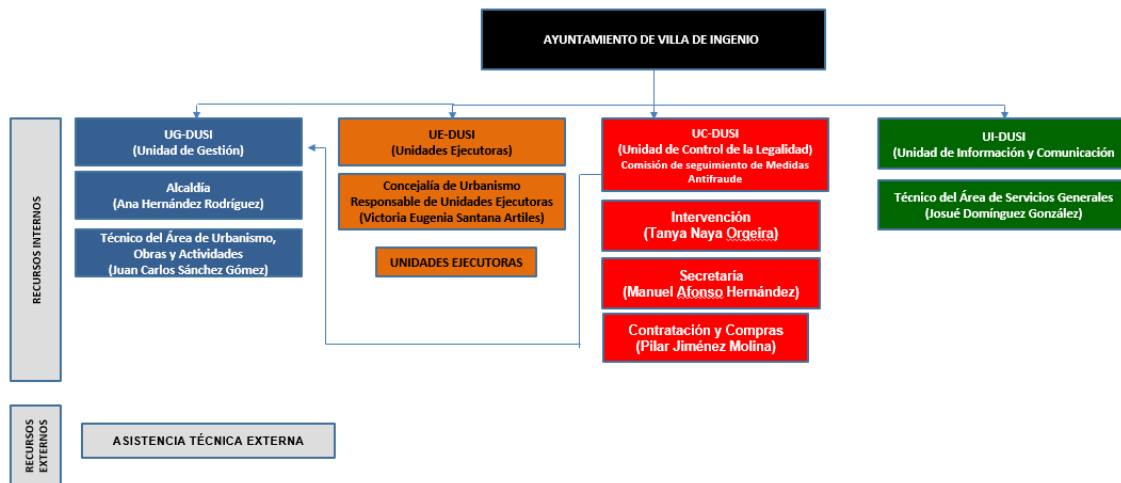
AYUNTAMIENTO DE VILLA DE INGENIO

RECURSOS INTERNOS

UG-DUSI
(Unidad de Gestión)

Alcaldía
(Ana Hernández Rodríguez)

Técnico del Área de Urbanismo, Obras y Actividades
(Juan Carlos Sánchez Gómez)

UE-DUSI
(Unidades Ejecutoras)

Concejalía de Urbanismo
Responsable de Unidades Ejecutoras
(Victoria Eugenia Santana Artiles)

UNIDADES EJECUTORAS

UC-DUSI
(Unidad de Control de la Legalidad)
Comisión de seguimiento de Medidas Antifraude

Intervención
(Tanya Naya Orgeira)

Secretaria
(Manuel Afonso Hernández)

Contratación y Compras
(Pilar Jiménez Molina)

UI-DUSI
(Unidad de Información y Comunicación)

Técnico del Área de Servicios Generales
(Josué Domínguez González)

RECURSOS EXTERNOS

ASISTENCIA TÉCNICA EXTERNA